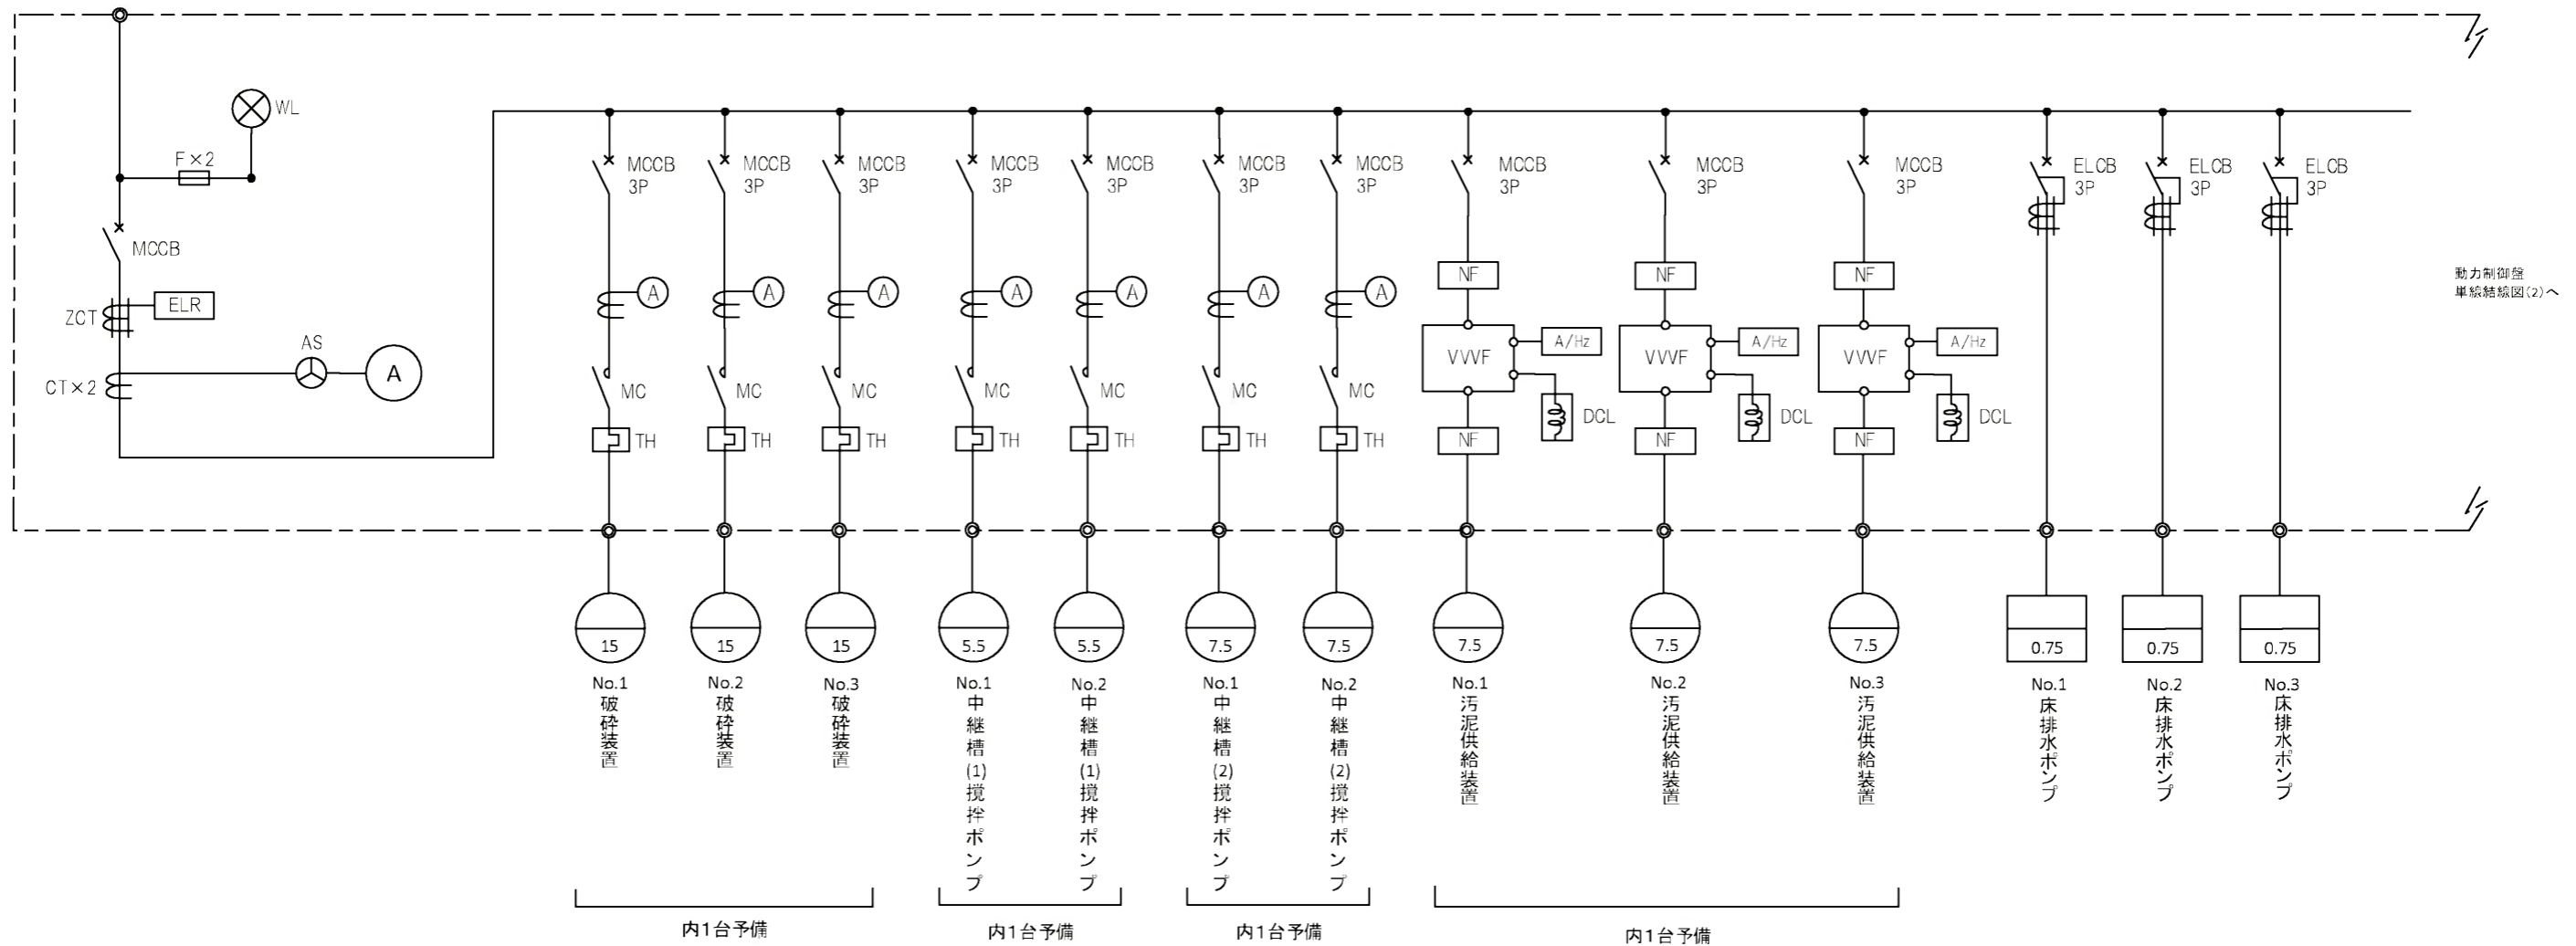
WL

F×2

MCCB

ZCT ELR

AS

A

CT×2

MCCB 3P
A
MC
TH
15
No.1 破砕装置

MCCB 3P
A
MC
TH
15
No.2 破砕装置

MCCB 3P
A
MC
TH
15
No.3 破砕装置

MCCB 3P
A
MC
TH
5.5
No.1 中継槽(1)撹拌ポンプ

MCCB 3P
A
MC
TH
5.5
No.2 中継槽(1)撹拌ポンプ

MCCB 3P
A
MC
TH
7.5
No.1 中継槽(2)撹拌ポンプ

MCCB 3P
A
MC
TH
7.5
No.2 中継槽(2)撹拌ポンプ

MCCB 3P
NF
VVVF
A/Hz
DCL
NF
7.5
No.1 汚泥供給装置

MCCB 3P
NF
VVVF
A/Hz
DCL
NF
7.5
No.2 汚泥供給装置

MCCB 3P
NF
VVVF
A/Hz
DCL
NF
7.5
No.3 汚泥供給装置

ELCB 3P
0.75
No.1 床排水ポンプ

ELCB 3P
0.75
No.2 床排水ポンプ

ELCB 3P
0.75
No.3 床排水ポンプ

動力制御盤
単線結線図(2)へ

内1台予備

内1台予備

内1台予備

内1台予備